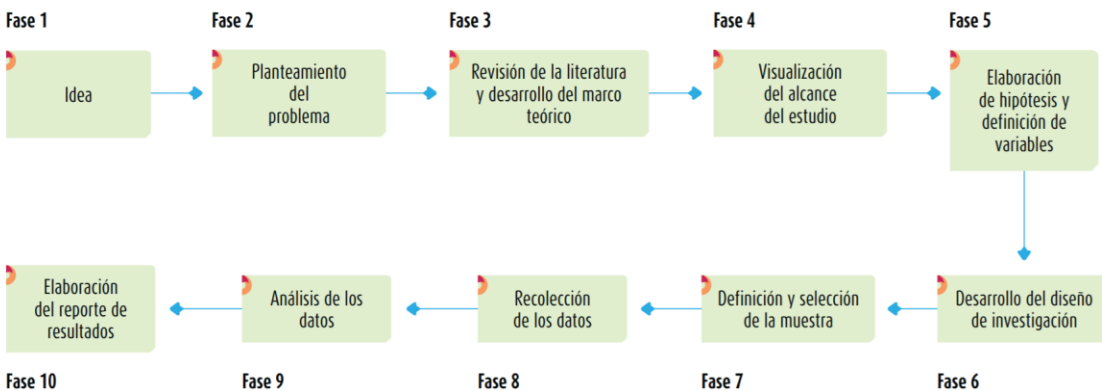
Fase 1

Idea

Fase 2

Planteamiento del problema

Fase 3

Revisión de la literatura y desarrollo del marco teórico

Fase 4

Visualización del alcance del estudio

Fase 5

Elaboración de hipótesis y definición de variables

Fase 6

Desarrollo del diseño de investigación

Fase 7

Definición y selección de la muestra

Fase 8

Recolección de los datos

Fase 9

Análisis de los datos

Fase 10

Elaboración del reporte de resultados